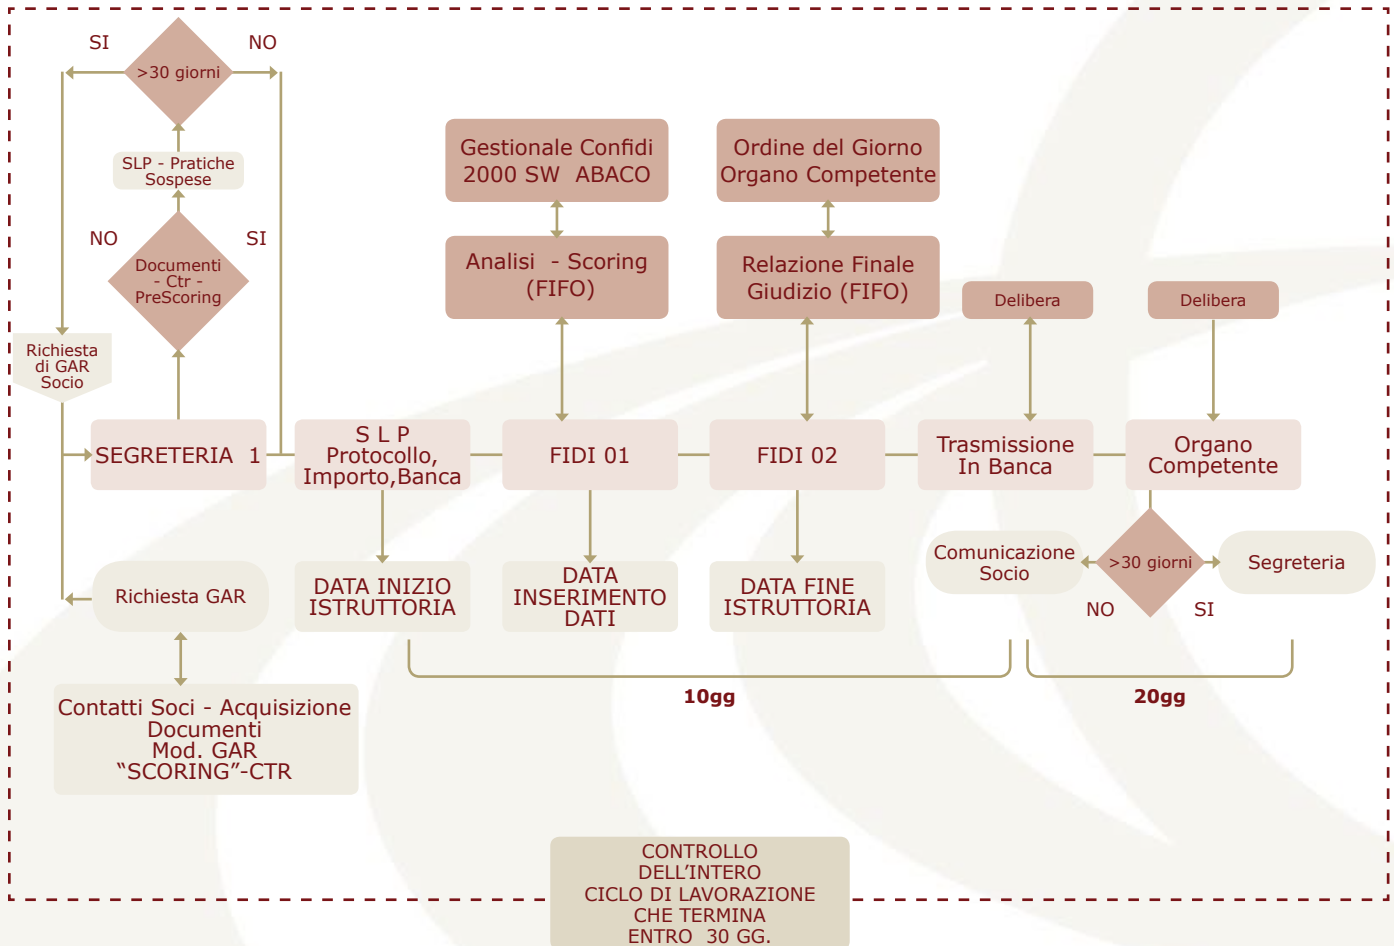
SI
>30 giorni
NO

SLP - Pratiche Sospese

NO
Documenti - Ctr - PreScoring
SI

Richiesta di GAR Socio

Gestionale Confidi 2000 SW ABACO

Ordine del Giorno Organo Competente

Analisi - Scoring (FIFO)

Relazione Finale Giudizio (FIFO)

Delibera

Delibera

SEGRETERIA 1

S L P Protocollo, Importo,Banca

FIDI 01

FIDI 02

Trasmissione In Banca

Organo Competente

Richiesta GAR

DATA INIZIO ISTRUTTORIA

DATA INSERIMENTO DATI

DATA FINE ISTRUTTORIA

Comunicazione Socio

>30 giorni

Segreteria

NO

SI

Contatti Soci - Acquisizione Documenti Mod. GAR “SCORING”-CTR

10gg

20gg

CONTROLLO DELL’INTERO CICLO DI LAVORAZIONE CHE TERMINA ENTRO 30 GG.